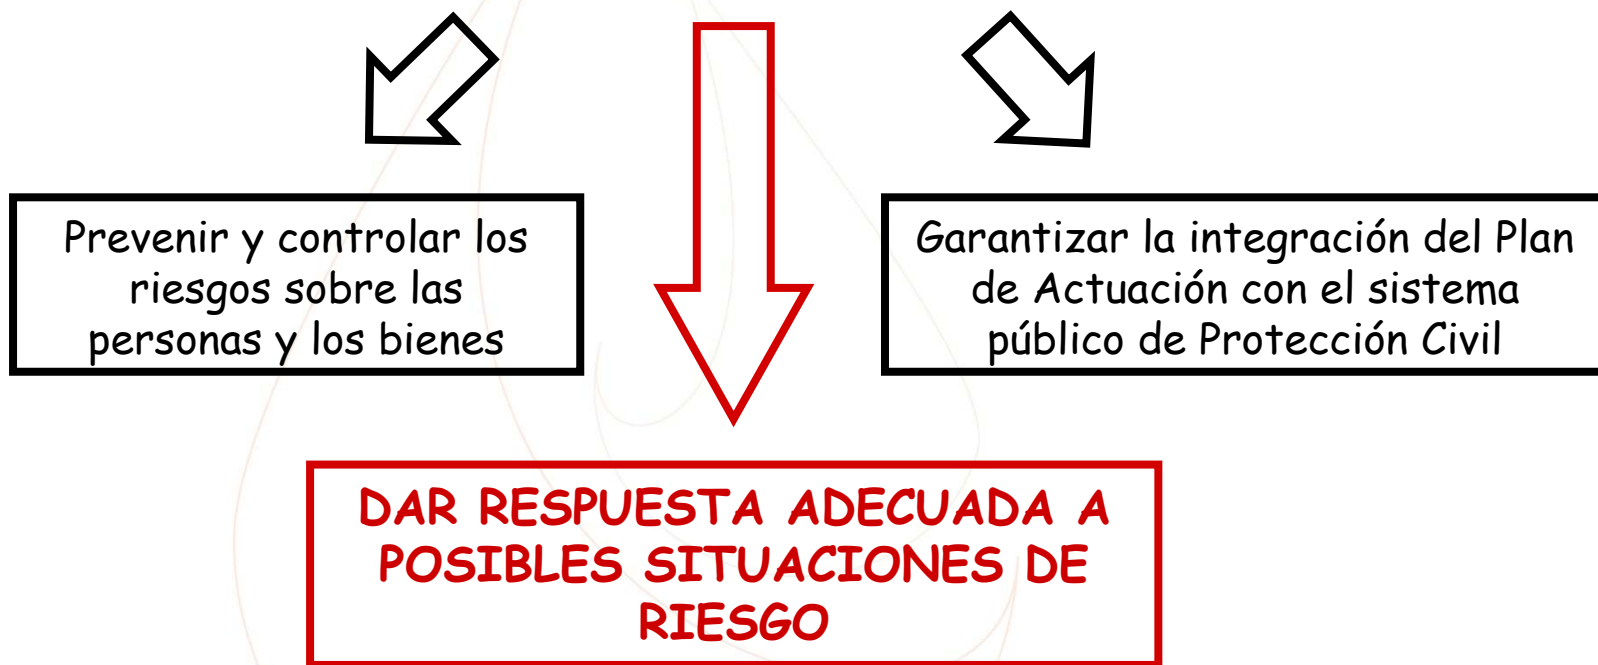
Prevenir y controlar los riesgos sobre las personas y los bienes

Garantizar la integración del Plan de Actuación con el sistema público de Protección Civil

DAR RESPUESTA ADECUADA A POSIBLES SITUACIONES DE RIESGO